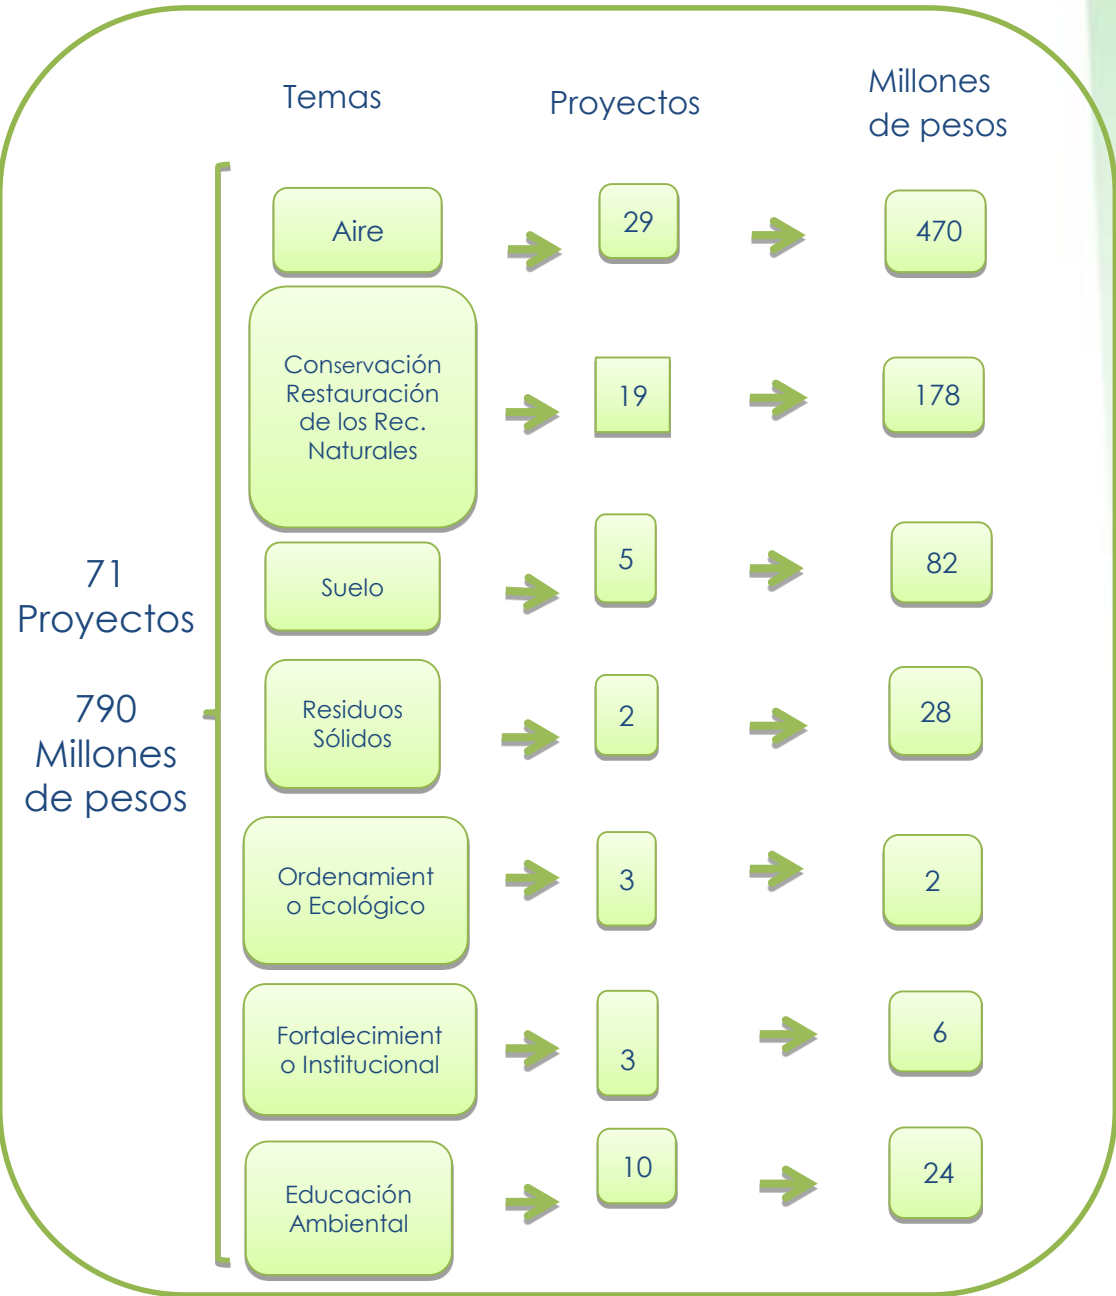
Temas

Proyectos

Millones de pesos

71 Proyectos

790 Millones de pesos

Aire

29

470

Conservación Restauración de los Rec. Naturales

19

178

Suelo

5

82

Residuos Sólidos

2

28

Ordenamiento Ecológico

3

2

Fortalecimiento Institucional

3

6

Educación Ambiental

10

24